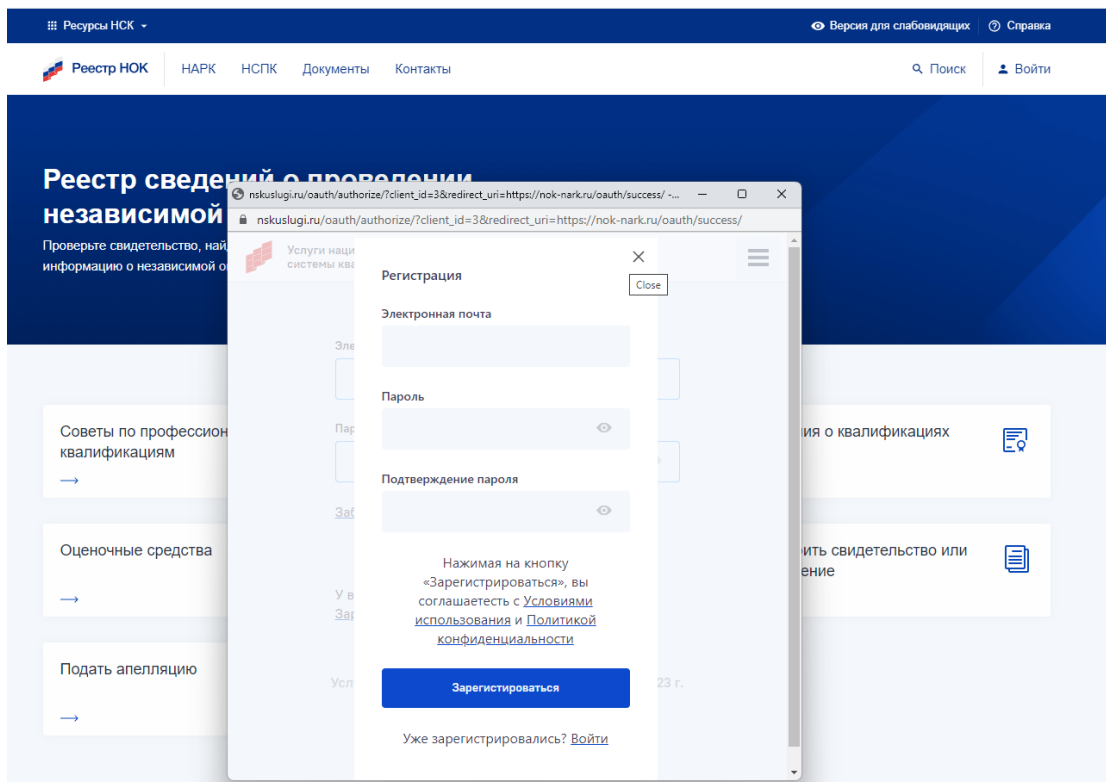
Ресурсы НСК

Версия для слабовидящих   Справка

Реестр НОК   НАРК   НСПК   Документы   Контакты

Поиск   Войти

Реестр сведений о проведении независимой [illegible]

Проверьте свидетельство, най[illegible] информацию о независимой о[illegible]

nskuslugi.ru/oauth/authorize/?client_id=3&redirect_uri=https://nok-nark.ru/oauth/success/ -...

nskuslugi.ru/oauth/authorize/?client_id=3&redirect_uri=https://nok-nark.ru/oauth/success/

Услуги наци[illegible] системы ква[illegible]

Регистрация

Close

Электронная почта

Пароль

Подтверждение пароля

Нажимая на кнопку «Зарегистрироваться», вы соглашаетесь с Условиями использования и Политикой конфиденциальности

Зарегистрироваться

Уже зарегистрировались? Войти

Советы по профессион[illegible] квалификациям

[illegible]ния о квалификациях

Оценочные средства

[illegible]ить свидетельство или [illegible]ение

Подать апелляцию